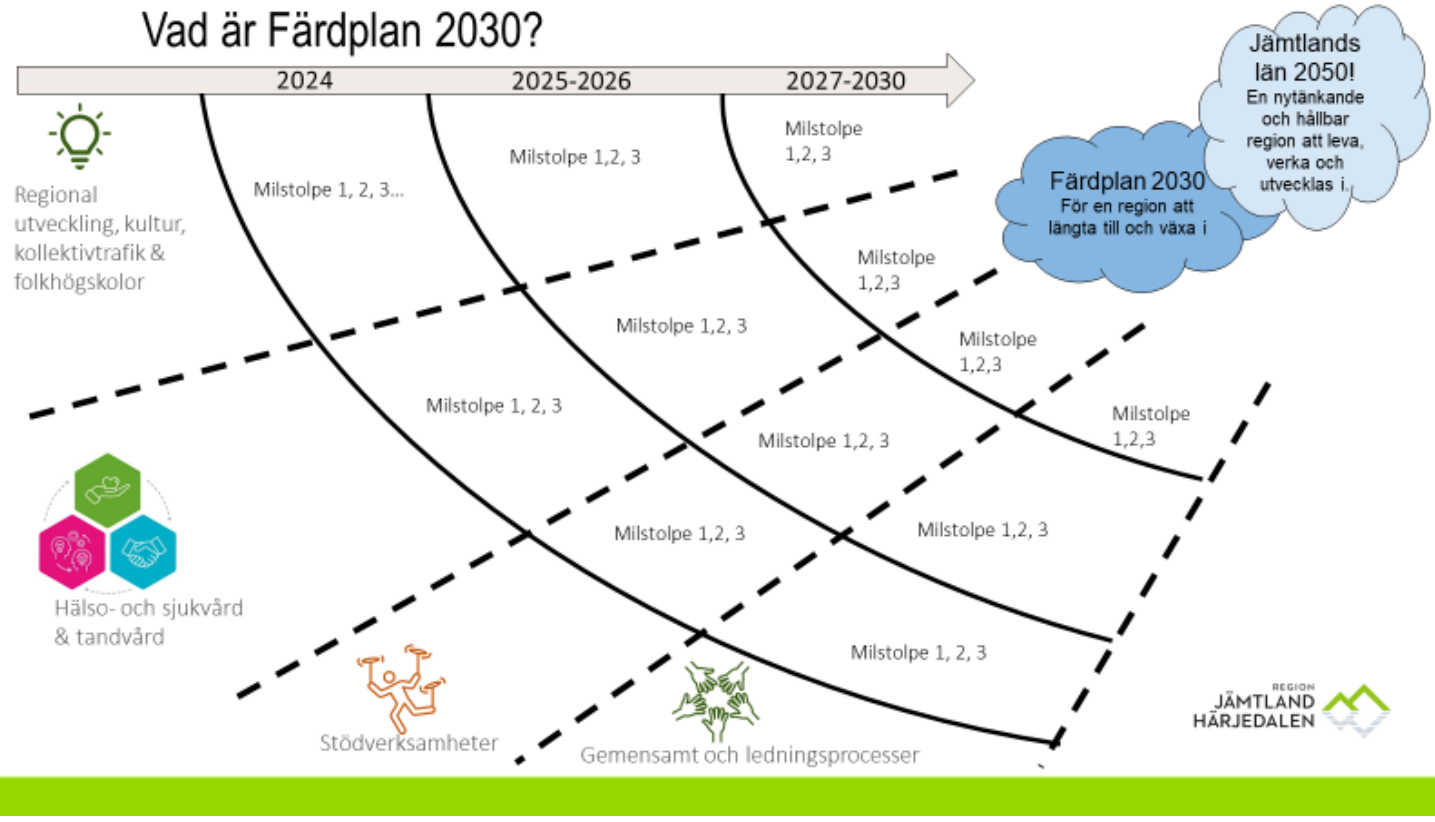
Vad är Färdplan 2030?

2024

2025-2026

2027-2030

Jämtlands län 2050!
En nytänkande och hållbar region att leva, verka och utvecklas i.

Färdplan 2030
För en region att längta till och växa i

Regional utveckling, kultur, kollektivtrafik & folkhögskolor

Milstolpe 1, 2, 3...

Milstolpe 1,2, 3

Milstolpe 1,2, 3

Milstolpe 1,2,3

Milstolpe 1,2, 3

Milstolpe 1,2,3

Milstolpe 1, 2, 3

Milstolpe 1,2,3

Milstolpe 1,2, 3

Milstolpe 1,2, 3

Milstolpe 1,2, 3

Milstolpe 1, 2, 3

Hälso- och sjukvård & tandvård

Stödverksamheter

Gemensamt och ledningsprocesser

REGION JÄMTLAND HÄRJEDALEN